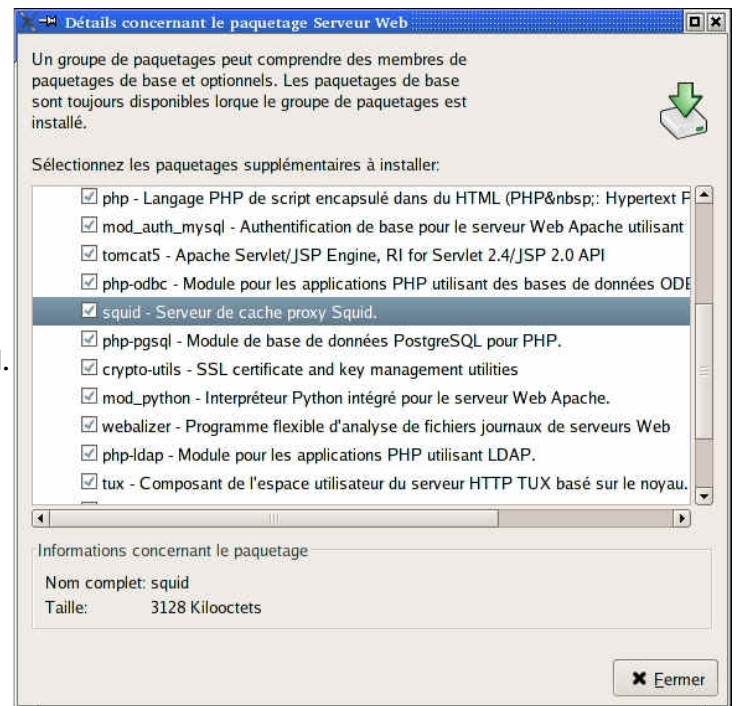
Détails concernant le paquetage Serveur Web

Un groupe de paquetages peut comprendre des membres de paquetages de base et optionnels. Les paquetages de base sont toujours disponibles lorque le groupe de paquetages est installé.

Sélectionnez les paquetages supplémentaires à installer:

☑ php - Langage PHP de script encapsulé dans du HTML (PHP&nbsp;: Hypertext P
☑ mod_auth_mysql - Authentification de base pour le serveur Web Apache utilisant
☑ tomcat5 - Apache Servlet/JSP Engine, RI for Servlet 2.4/JSP 2.0 API
☑ php-odbc - Module pour les applications PHP utilisant des bases de données ODE
☑ squid - Serveur de cache proxy Squid.
☑ php-pgsql - Module de base de données PostgreSQL pour PHP.
☑ crypto-utils - SSL certificate and key management utilities
☑ mod_python - Interpréteur Python intégré pour le serveur Web Apache.
☑ webalizer - Programme flexible d'analyse de fichiers journaux de serveurs Web
☑ php-ldap - Module pour les applications PHP utilisant LDAP.
☑ tux - Composant de l'espace utilisateur du serveur HTTP TUX basé sur le noyau.

Informations concernant le paquetage
Nom complet: squid
Taille: 3128 Kilooctets

Fermer